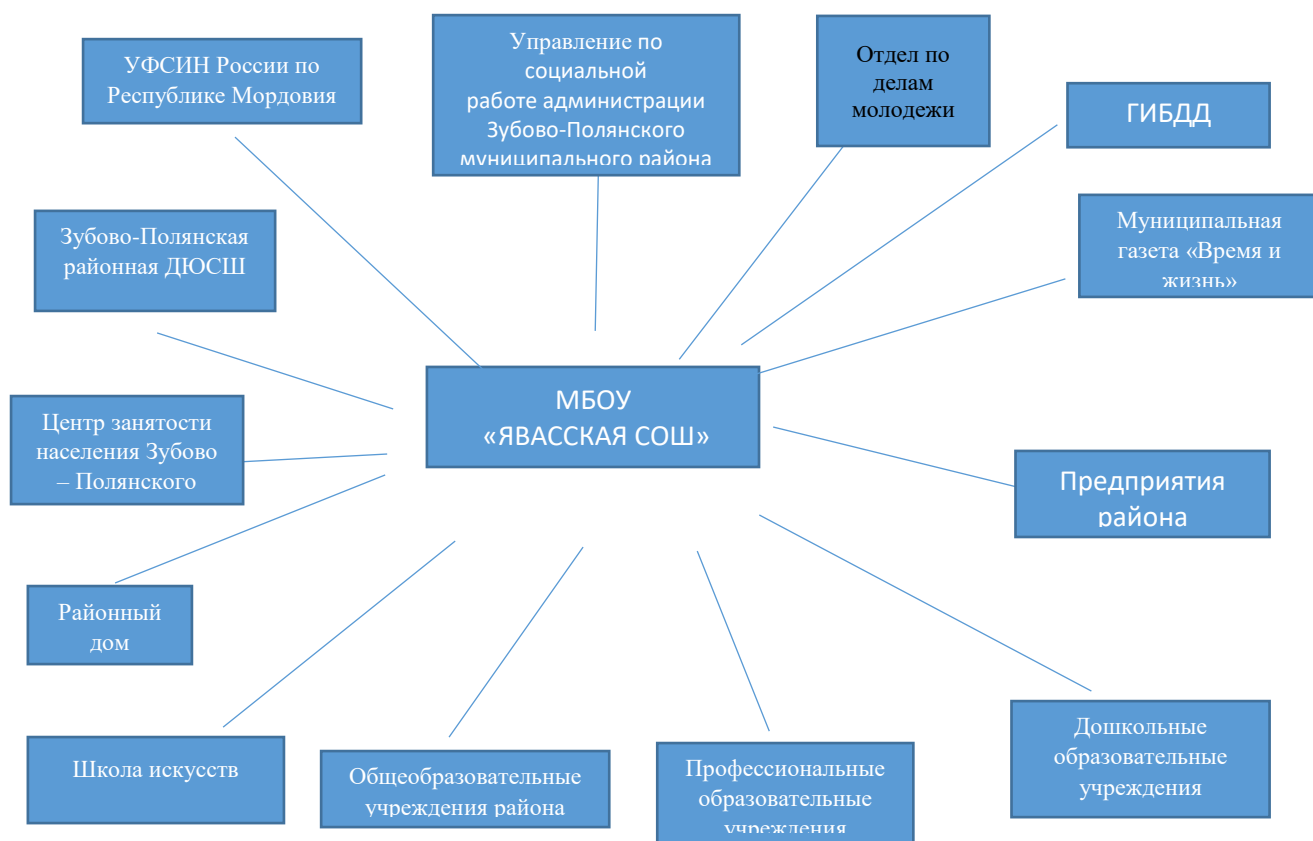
УФСИН России по Республике Мордовия

Управление по социальной работе администрации Зубово-Полянского муниципального района

Отдел по делам молодежи

ГИБДД

Зубово-Полянская районная ДЮСШ

Муниципальная газета «Время и жизнь»

МБОУ «ЯВАССКАЯ СОШ»

Центр занятости населения Зубово – Полянского

Предприятия района

Районный дом

Школа искусств

Общеобразовательные учреждения района

Профессиональные образовательные учреждения

Дошкольные образовательные учреждения